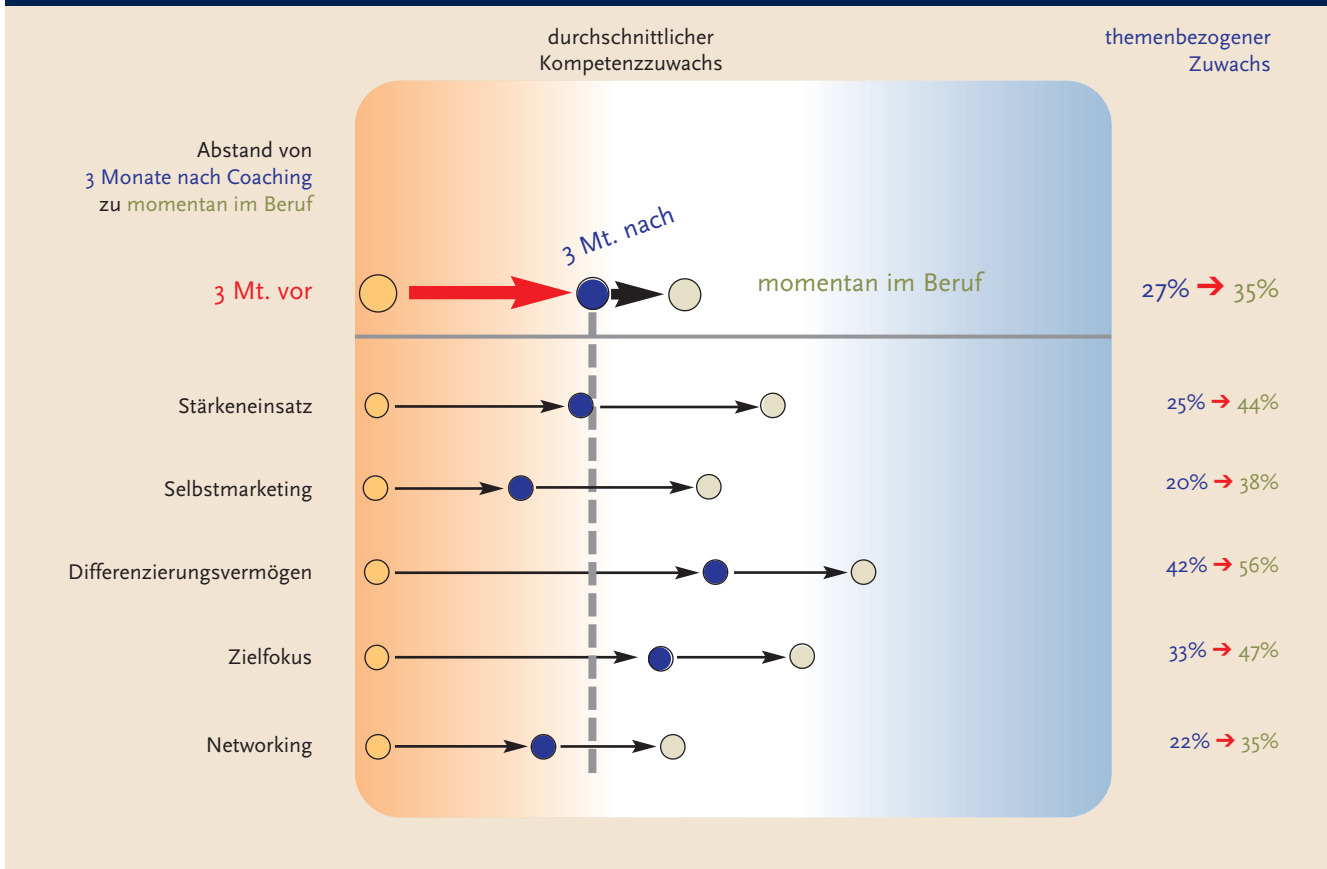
durchschnittlicher Kompetenzzuwachs

themenbezogener Zuwachs

Abstand von
3 Monate nach Coaching
zu momentan im Beruf

3 Mt. nach

3 Mt. vor

momentan im Beruf

27% ➔ 35%

Stärkeneinsatz

25% ➔ 44%

Selbstmarketing

20% ➔ 38%

Differenzierungsvermögen

42% ➔ 56%

Zielfokus

33% ➔ 47%

Networking

22% ➔ 35%